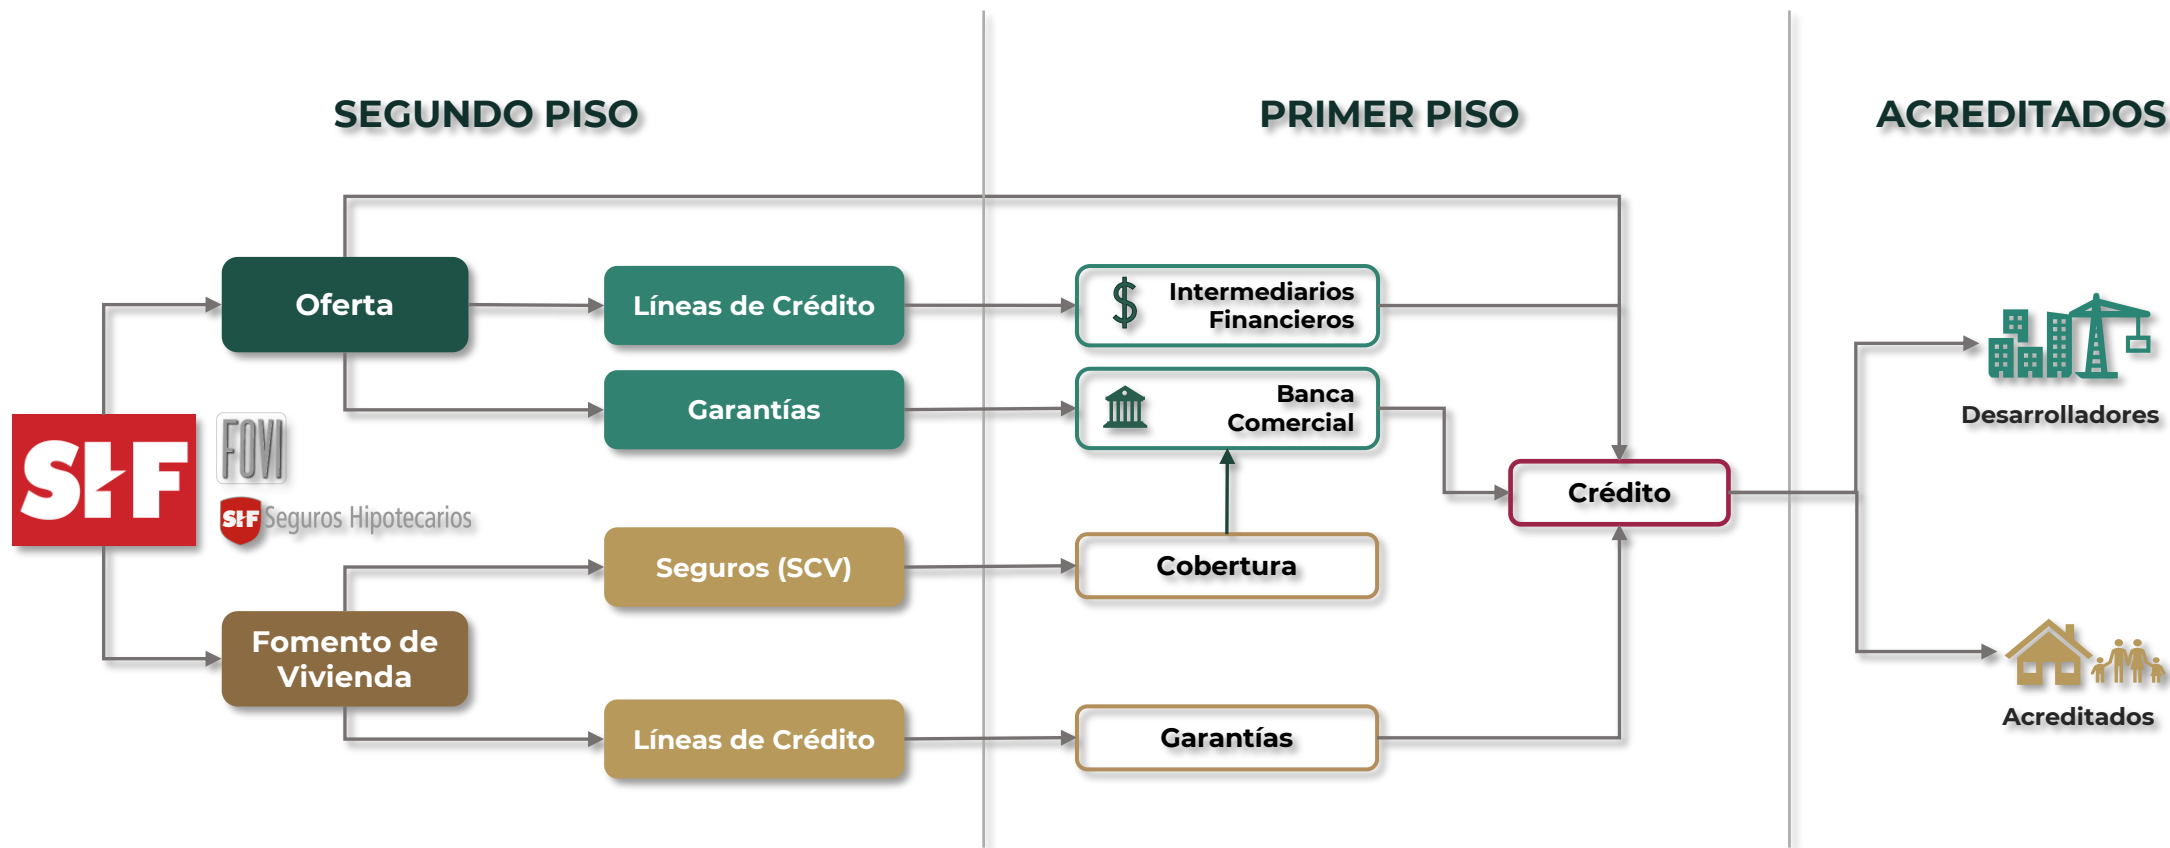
SEGUNDO PISO

PRIMER PISO

ACREDITADOS

SHF

FOVI

SHF Seguros Hipotecarios

Oferta

Fomento de Vivienda

Líneas de Crédito

Garantías

Seguros (SCV)

Líneas de Crédito

$ Intermediarios Financieros

Banca Comercial

Cobertura

Garantías

Crédito

Desarrolladores

Acreditados